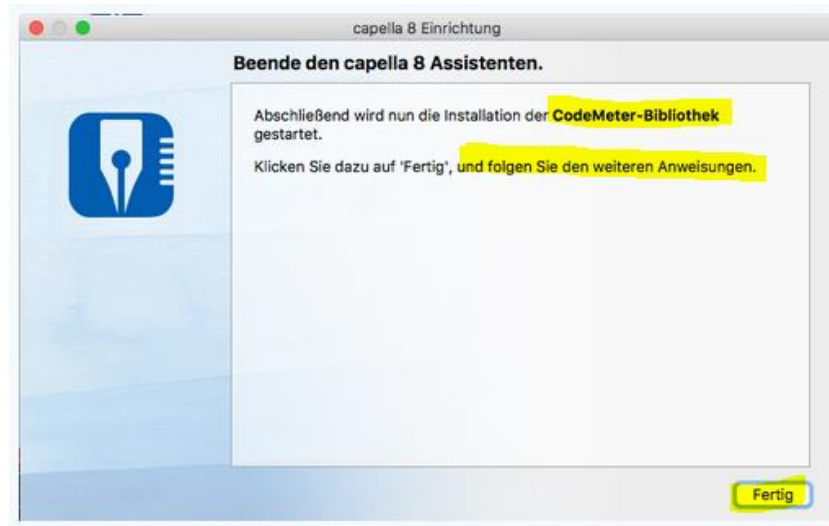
capella 8 Einrichtung

Beende den capella 8 Assistenten.

Abschließend wird nun die Installation der **CodeMeter-Bibliothek** gestartet.

Klicken Sie dazu auf 'Fertig', und folgen Sie den weiteren Anweisungen.

Fertig